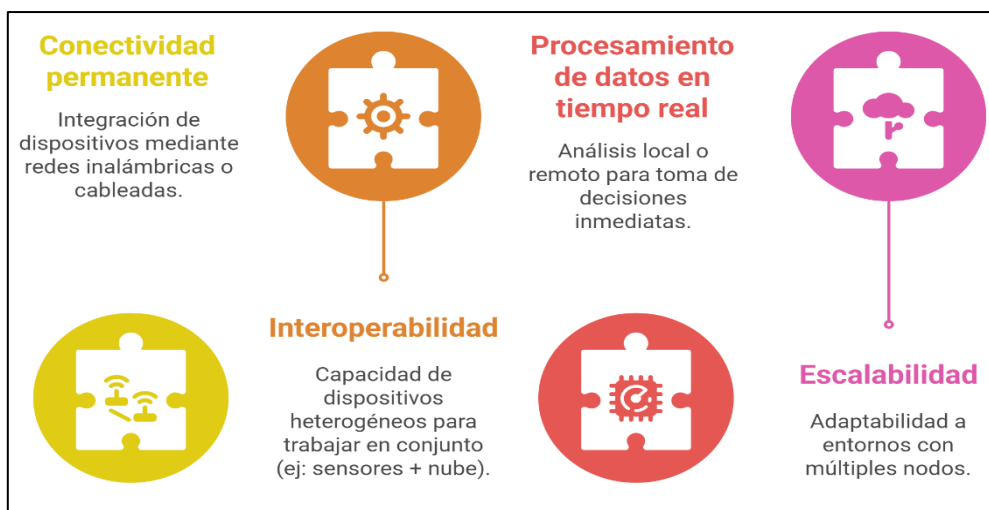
Conectividad permanente

Integración de dispositivos mediante redes inalámbricas o cableadas.

Procesamiento de datos en tiempo real

Análisis local o remoto para toma de decisiones inmediatas.

Interoperabilidad

Capacidad de dispositivos heterogéneos para trabajar en conjunto (ej: sensores + nube).

Escalabilidad

Adaptabilidad a entornos con múltiples nodos.